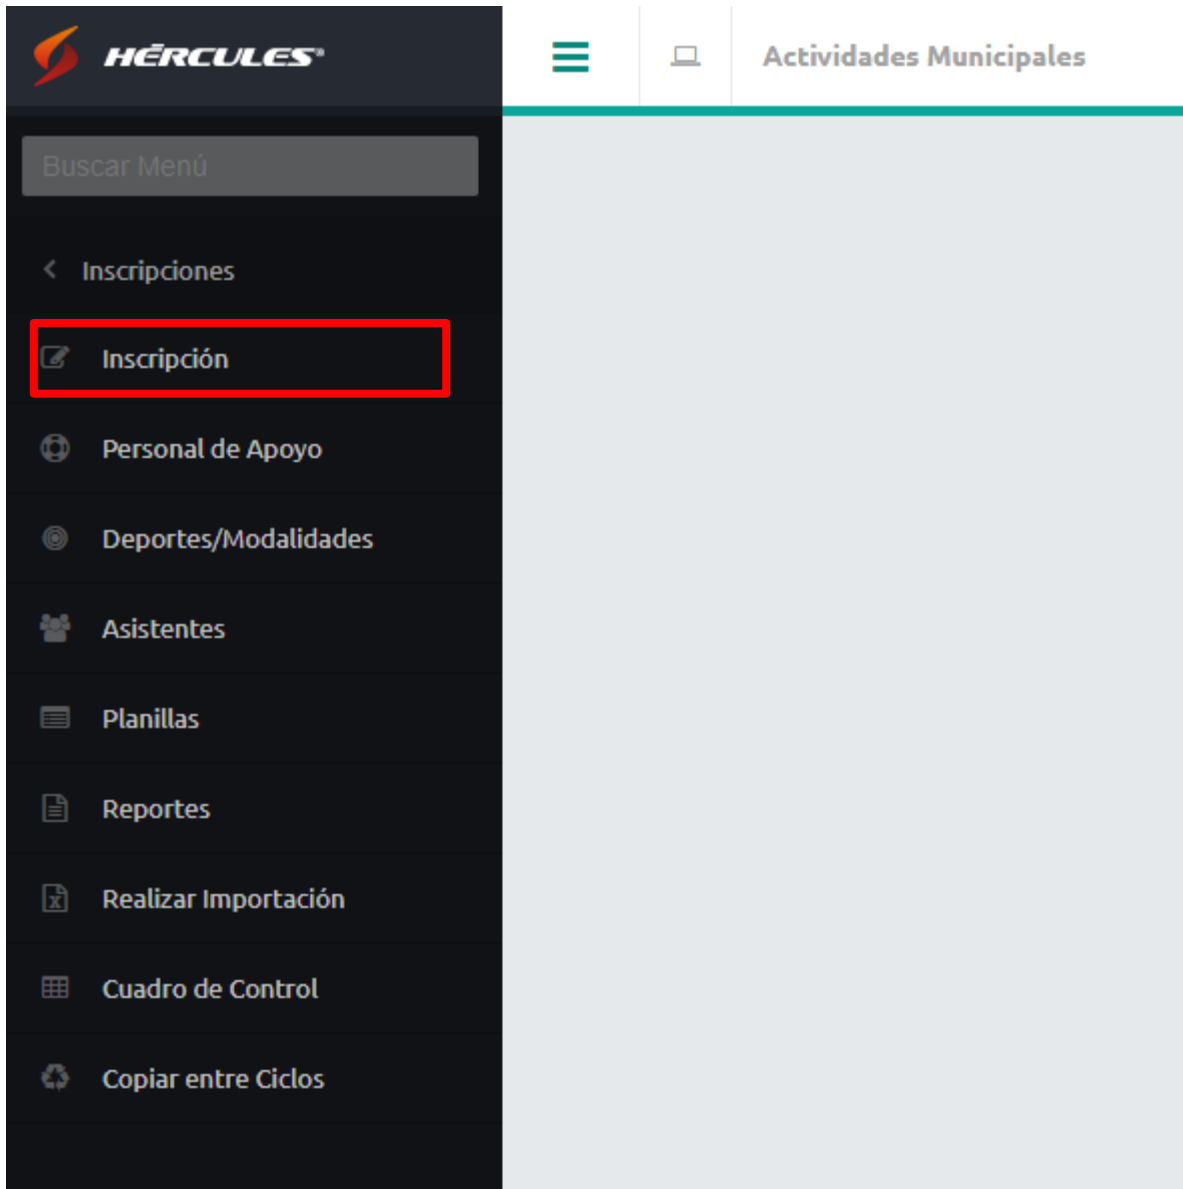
HÉRCULES®

Actividades Municipales

Buscar Menú

Inscripciones

Inscripción

Personal de Apoyo

Deportes/Modalidades

Asistentes

Planillas

Reportes

Realizar Importación

Cuadro de Control

Copiar entre Ciclos